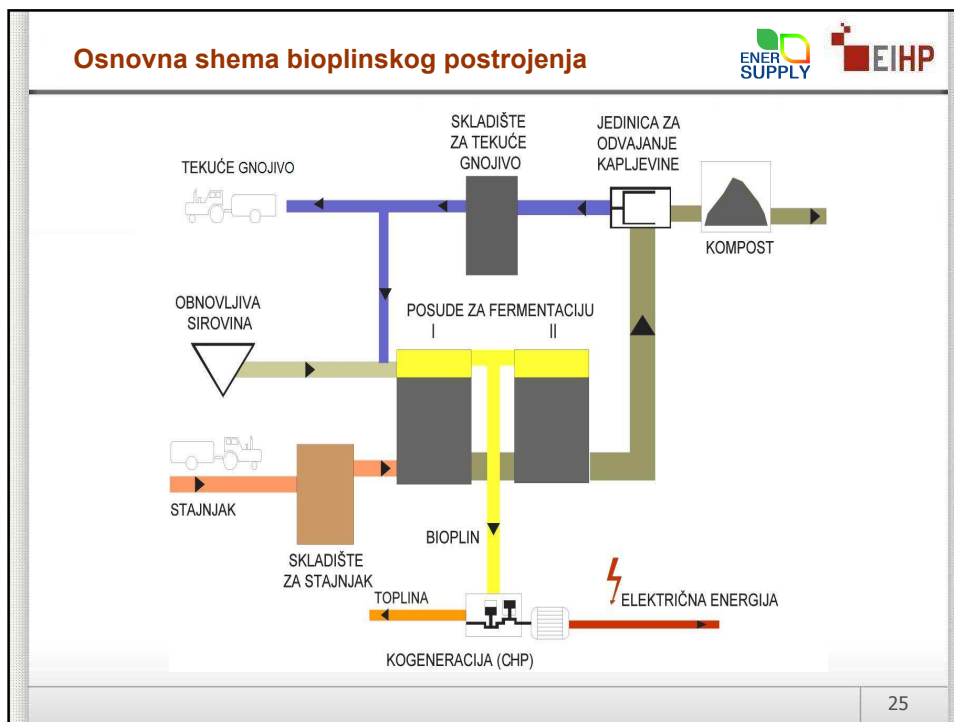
Osnovna shema bioplinskog postrojenja

ENER SUPPLY

EIHP

SKLADIŠTE ZA TEKUĆE GNOJIVO

JEDINICA ZA ODVAJANJE KAPLJEVINE

TEKUĆE GNOJIVO

KOMPOST

OBNOVLJIVA SIROVINA

POSUDE ZA FERMENTACIJU
I
II

STAJNJAK

SKLADIŠTE ZA STAJNJAK

BIOPLIN

TOPLINA

ELEKTRIČNA ENERGIJA

KOGENERACIJA (CHP)

25